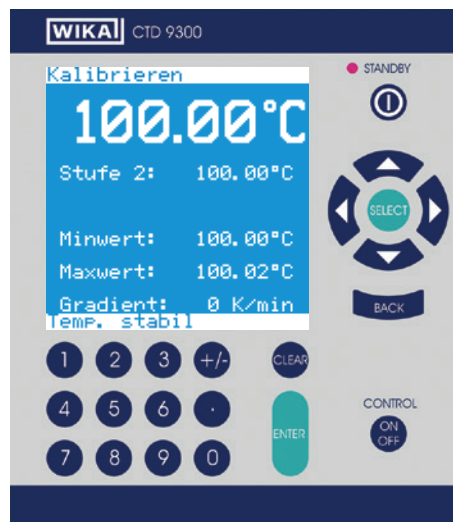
WIKA CTD 9300

Kalibrieren

100.00°C

Stufe 2: 100.00°C

Minwert: 100.00°C

Maxwert: 100.02°C

Gradient: 0 K/min

Temp. stabil

STANDBY

SELECT

BACK

1 2 3 +/-

4 5 6 ·

7 8 9 0

CLEAR

ENTER

CONTROL

ON OFF